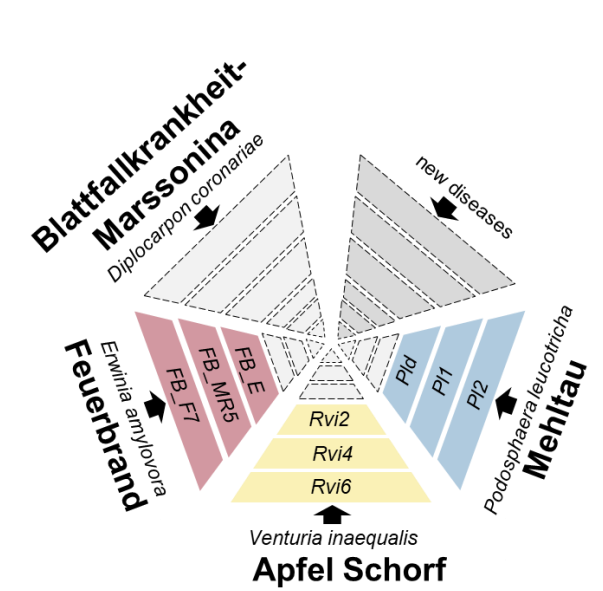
Blattfallkrankheit-
Marssonina
Diplocarpon coronariae

new diseases

Erwinia amylovora
Feuerbrand
FB_F7
FB_MR5
FB_E

Pld
Pl1
Pl2
Podosphaera leucotricha
Mehltau

Rvi2
Rvi4
Rvi6
Venturia inaequalis
Apfel Schorf